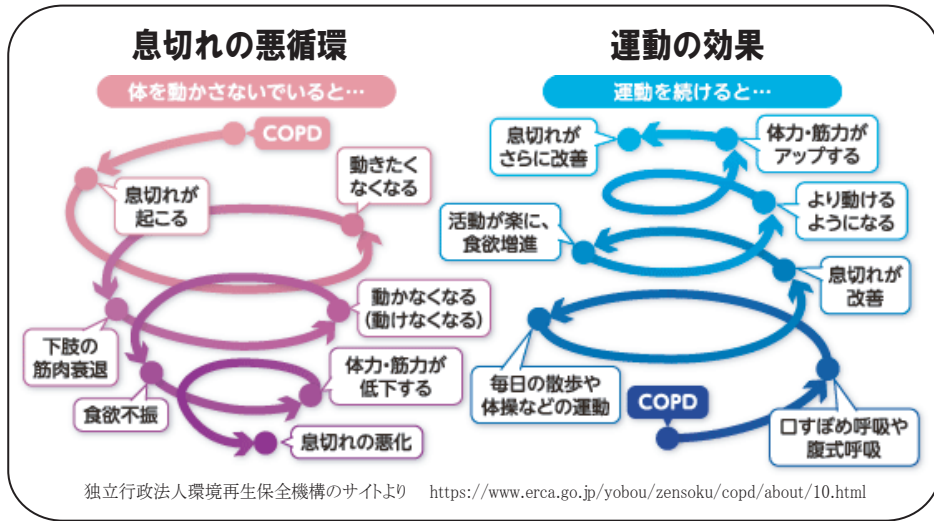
息切れの悪循環

体を動かさないでいると…

COPD

動きたくなくなる

息切れが起こる

動かなくなる（動けなくなる）

下肢の筋肉衰退

体力・筋力が低下する

食欲不振

息切れの悪化

運動の効果

運動を続けると…

息切れがさらに改善

体力・筋力がアップする

より動けるようになる

活動が楽に、食欲増進

息切れが改善

毎日の散歩や体操などの運動

COPD

口すぼめ呼吸や腹式呼吸

独立行政法人環境再生保全機構のサイトより　https://www.erca.go.jp/yobou/zensoku/copd/about/10.html